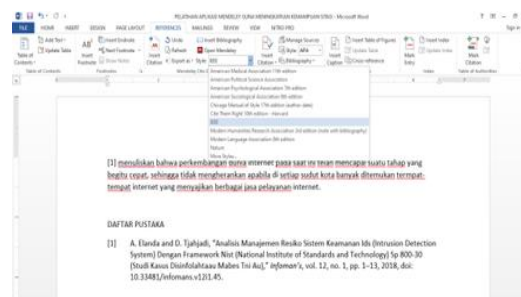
PELATIHAN APLIKASI MENDELEY GUNA MENINGKATKAN KEMAMPUAN SITASI - Microsoft Word

FILE HOME INSERT DESIGN PAGE LAYOUT REFERENCES MAILINGS REVIEW VIEW NITRO PRO

Table of Contents | Add Text | Update Table | Insert Footnote | Insert Endnote | Next Footnote | Show Notes | Insert Citation | Undo | Refresh | Open Mendeley | Export as | Style: IEEE | Insert Bibliography | Manage Sources | Style: APA | Bibliography | Insert Caption | Insert Table of Figures | Update Table | Cross-reference | Mark Entry | Insert Index | Update Index | Mark Citation | Insert Table of Authorities

Table of Contents | Footnotes | Mendeley Cite-O-Matic | Citations & Bibliography | Captions | Index | Table of Authorities

American Medical Association 11th edition
American Political Science Association
American Psychological Association 7th edition
American Sociological Association 6th edition
Chicago Manual of Style 17th edition (author-date)
Cite Them Right 10th edition - Harvard
IEEE
Modern Humanities Research Association 3rd edition (note with bibliography)
Modern Language Association 8th edition
Nature
More Styles...

[1] menuliskan bahwa perkembangan dunia internet pada saat ini telah mencapai suatu tahap yang begitu cepat, sehingga tidak mengherankan apabila di setiap sudut kota banyak ditemukan tempat-tempat internet yang menyajikan berbagai jasa pelayanan internet.

DAFTAR PUSTAKA

[1] A. Elanda and D. Tjahjadi, "Analisis Manajemen Resiko Sistem Keamanan Ids (Intrusion Detection System) Dengan Framework Nist (National Institute of Standards and Technology) Sp 800-30 (Studi Kasus Disinfolahtaau Mabes Tni Au)," Infoman's, vol. 12, no. 1, pp. 1–13, 2018, doi: 10.33481/infomans.v12i1.45.